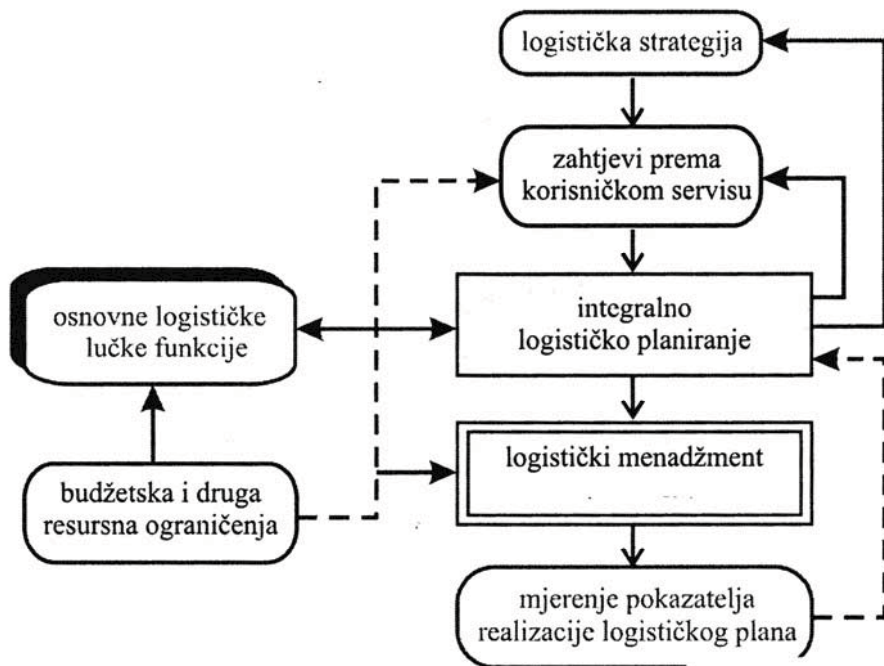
logistička strategija

zahtjevi prema korisničkom servisu

osnovne logističke lučke funkcije

integralno logističko planiranje

logistički menadžment

budžetska i druga resursna ograničenja

mjerenje pokazatelja realizacije logističkog plana